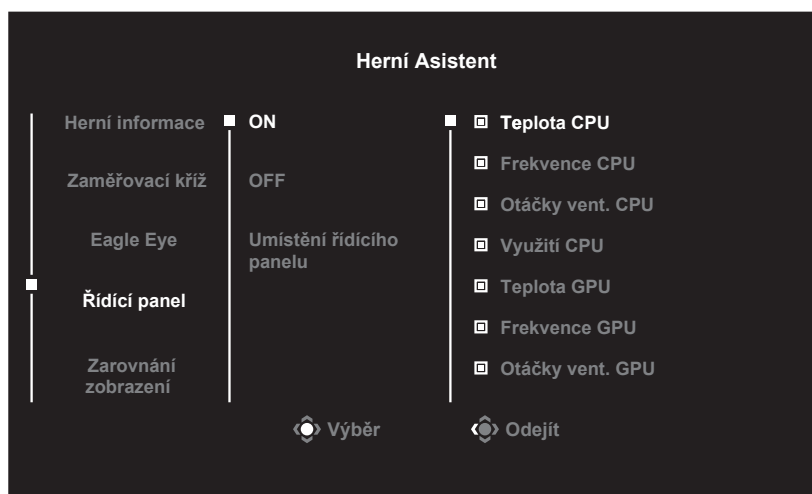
Herní Asistent

Herní informace

Zaměřovací kříž

Eagle Eye

Řídící panel

Zarovnání zobrazení

ON

OFF

Umístění řídícího panelu

Teplota CPU

Frekvence CPU

Otáčky vent. CPU

Využití CPU

Teplota GPU

Frekvence GPU

Otáčky vent. GPU

Výběr

Odejít